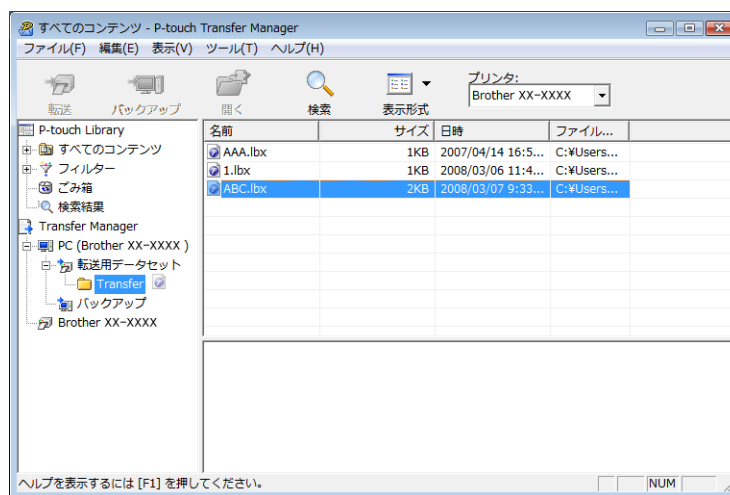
すべてのコンテンツ - P-touch Transfer Manager

ファイル(F) 編集(E) 表示(V) ツール(T) ヘルプ(H)

転送 バックアップ 開く 検索 表示形式

プリンタ:
Brother XX-XXXX

P-touch Library
すべてのコンテンツ
フィルター
ごみ箱
検索結果
Transfer Manager
PC (Brother XX-XXXX )
転送用データセット
Transfer
バックアップ
Brother XX-XXXX

| 名前 | サイズ | 日時 | ファイル... |
|---|---|---|---|
| AAA.lbx | 1KB | 2007/04/14 16:5... | C:¥Users... |
| 1.lbx | 1KB | 2008/03/06 11:4... | C:¥Users... |
| ABC.lbx | 2KB | 2008/03/07 9:33... | C:¥Users... |

ヘルプを表示するには [F1] を押してください。
NUM